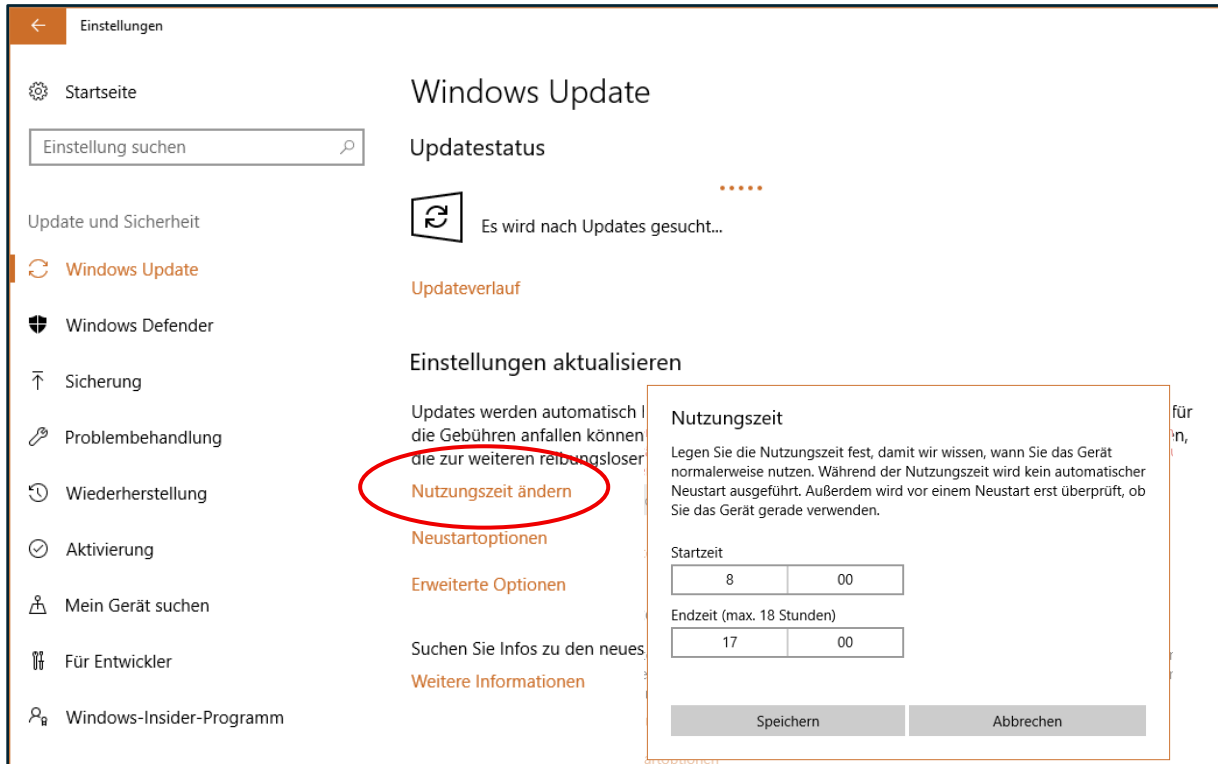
Einstellungen

Startseite

Einstellung suchen

Update und Sicherheit

Windows Update

Windows Defender

Sicherung

Problembehandlung

Wiederherstellung

Aktivierung

Mein Gerät suchen

Für Entwickler

Windows-Insider-Programm

Windows Update

Updatestatus

Es wird nach Updates gesucht...

Updateverlauf

Einstellungen aktualisieren

Updates werden automatisch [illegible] für die Gebühren anfallen können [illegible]n, die zur weiteren reibungslose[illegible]

Nutzungszeit ändern

Neustartoptionen

Erweiterte Optionen

Suchen Sie Infos zu den neues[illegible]

Weitere Informationen

Nutzungszeit

Legen Sie die Nutzungszeit fest, damit wir wissen, wann Sie das Gerät normalerweise nutzen. Während der Nutzungszeit wird kein automatischer Neustart ausgeführt. Außerdem wird vor einem Neustart erst überprüft, ob Sie das Gerät gerade verwenden.

Startzeit

| 8 | 00 |
|---|---|

Endzeit (max. 18 Stunden)

| 17 | 00 |
|---|---|

Speichern

Abbrechen